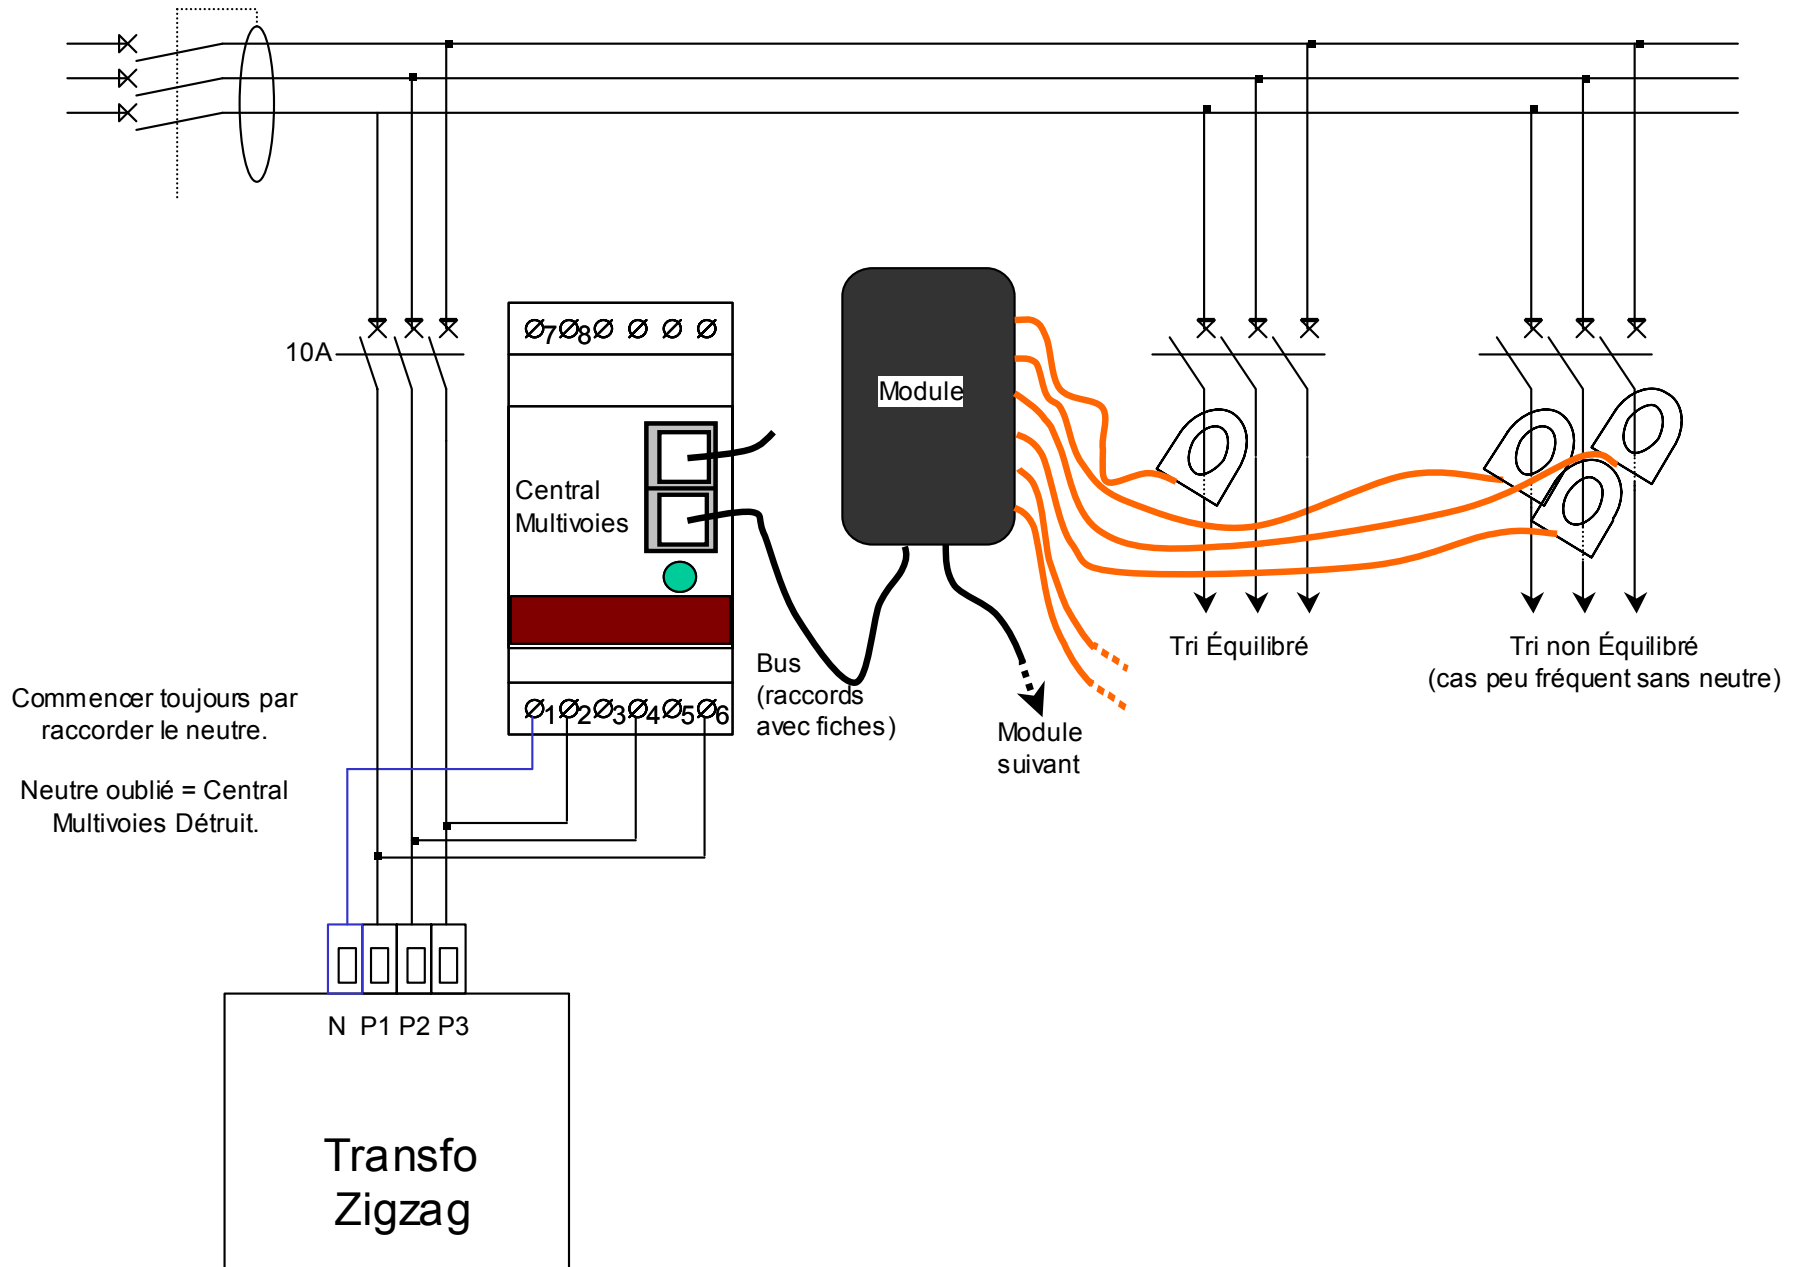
10A

Ø7Ø8Ø Ø Ø Ø

Central Multivoies

Ø1Ø2Ø3Ø4Ø5Ø6

Module

Bus (raccords avec fiches)

Module suivant

Tri Équilibré

Tri non Équilibré (cas peu fréquent sans neutre)

Commencer toujours par raccorder le neutre.

Neutre oublié = Central Multivoies Détruit.

N P1 P2 P3

Transfo Zigzag